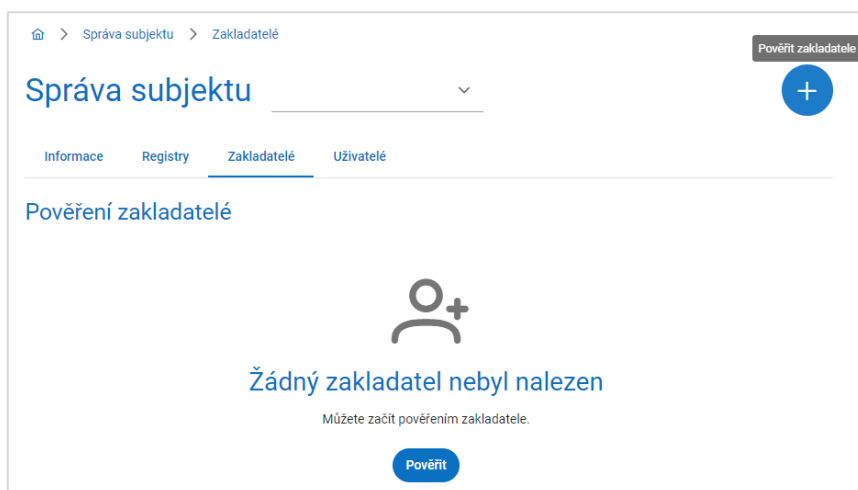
Správa subjektu > Zakladatelé

Pověřit zakladatele

Správa subjektu

Informace Registry Zakladatelé Uživatelé

Pověření zakladatelé

Žádný zakladatel nebyl nalezen

Můžete začít pověřením zakladatele.

Pověřit